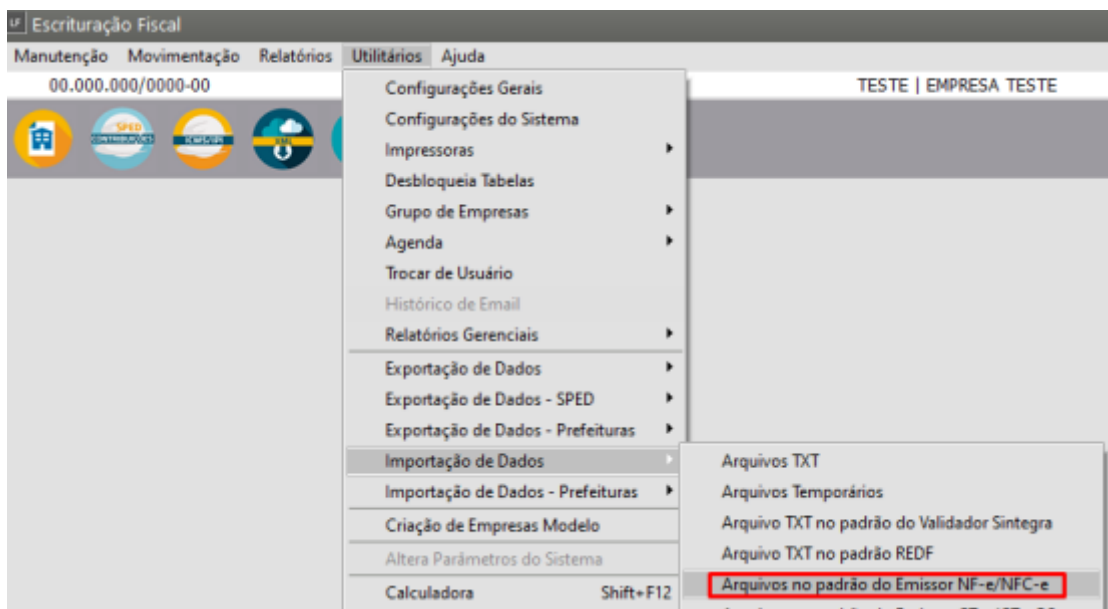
LF Escrituração Fiscal

Manutenção Movimentação Relatórios Utilitários Ajuda

00.000.000/0000-00

TESTE | EMPRESA TESTE

SPED CONTRIBUIÇÕES

ICMS/IPI

XML

Configurações Gerais
Configurações do Sistema
Impressoras
Desbloqueia Tabelas
Grupo de Empresas
Agenda
Trocar de Usuário
Histórico de Email
Relatórios Gerenciais
Exportação de Dados
Exportação de Dados - SPED
Exportação de Dados - Prefeituras
Importação de Dados
Importação de Dados - Prefeituras
Criação de Empresas Modelo
Altera Parâmetros do Sistema
Calculadora Shift+F12

Arquivos TXT
Arquivos Temporários
Arquivo TXT no padrão do Validador Sintegra
Arquivo TXT no padrão REDF
Arquivos no padrão do Emissor NF-e/NFC-e
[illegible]